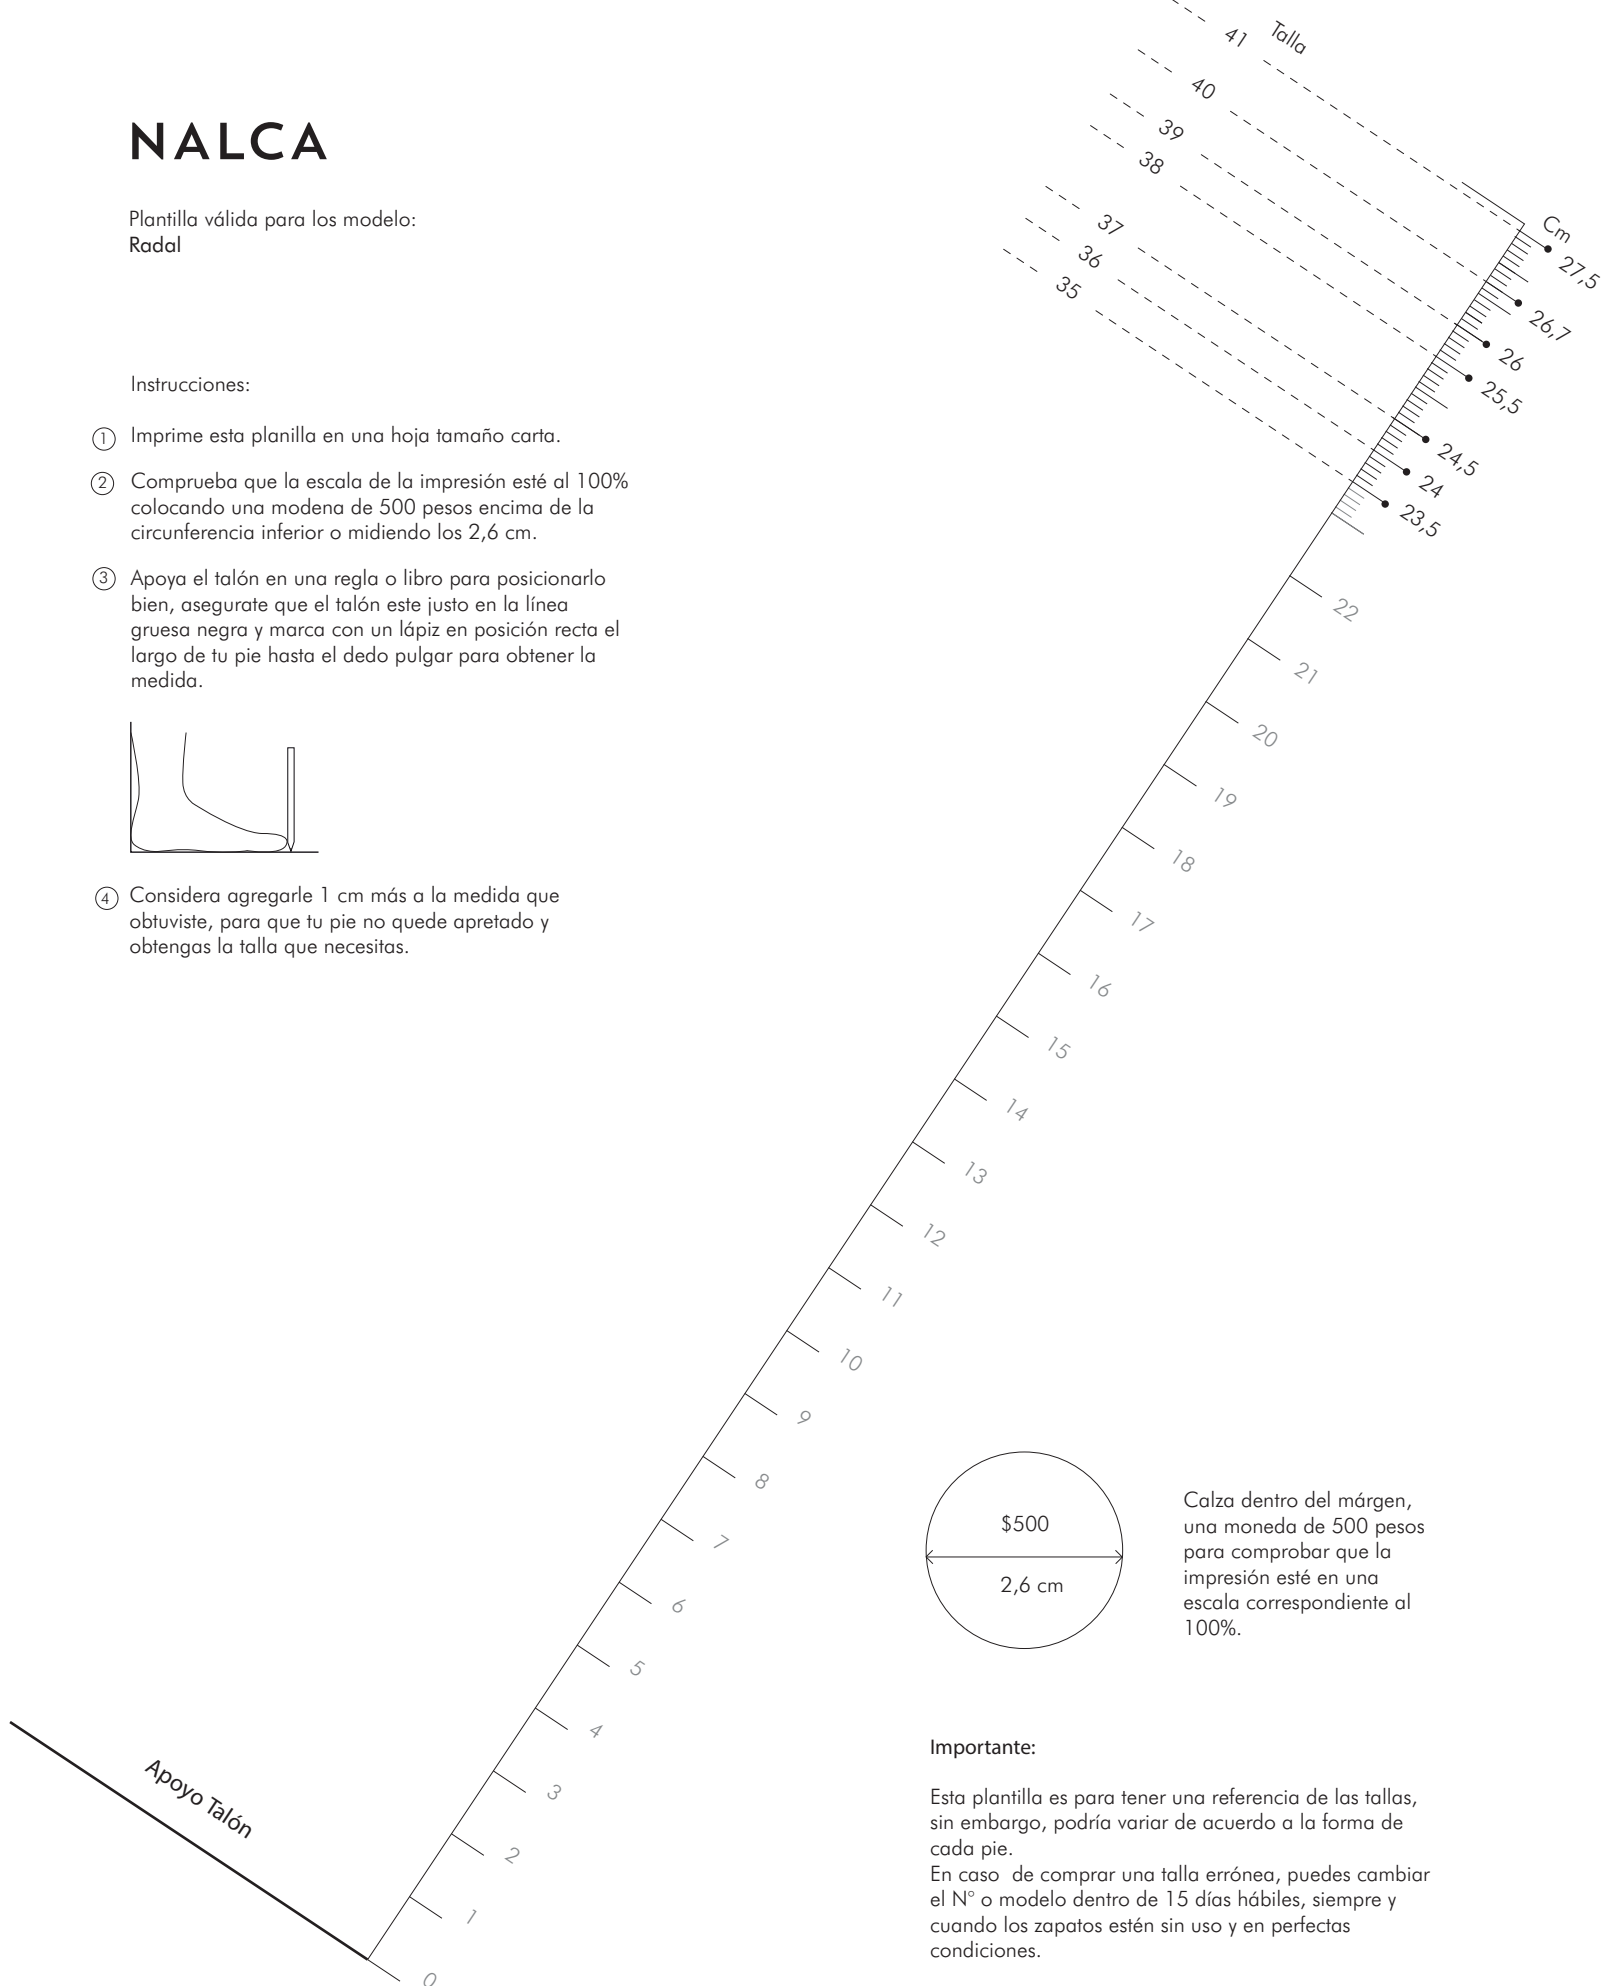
NALCA

Plantilla válida para los modelo:
Radal

Instrucciones:

1 Imprime esta planilla en una hoja tamaño carta.

2 Comprueba que la escala de la impresión esté al 100% colocando una modena de 500 pesos encima de la circunferencia inferior o midiendo los 2,6 cm.

3 Apoya el talón en una regla o libro para posicionarlo bien, asegurate que el talón este justo en la línea gruesa negra y marca con un lápiz en posición recta el largo de tu pie hasta el dedo pulgar para obtener la medida.

4 Considera agregarle 1 cm más a la medida que obtuviste, para que tu pie no quede apretado y obtengas la talla que necesitas.

Talla
41
40
39
38
37
36
35

Cm
27,5
26,7
26
25,5
24,5
24
23,5
22
21
20
19
18
17
16
15
14
13
12
11
10
9
8
7
6
5
4
3
2
1
0

Apoyo Talón

$500
2,6 cm

Calza dentro del márgen, una moneda de 500 pesos para comprobar que la impresión esté en una escala correspondiente al 100%.

Importante:

Esta plantilla es para tener una referencia de las tallas, sin embargo, podría variar de acuerdo a la forma de cada pie.
En caso de comprar una talla errónea, puedes cambiar el N° o modelo dentro de 15 días hábiles, siempre y cuando los zapatos estén sin uso y en perfectas condiciones.